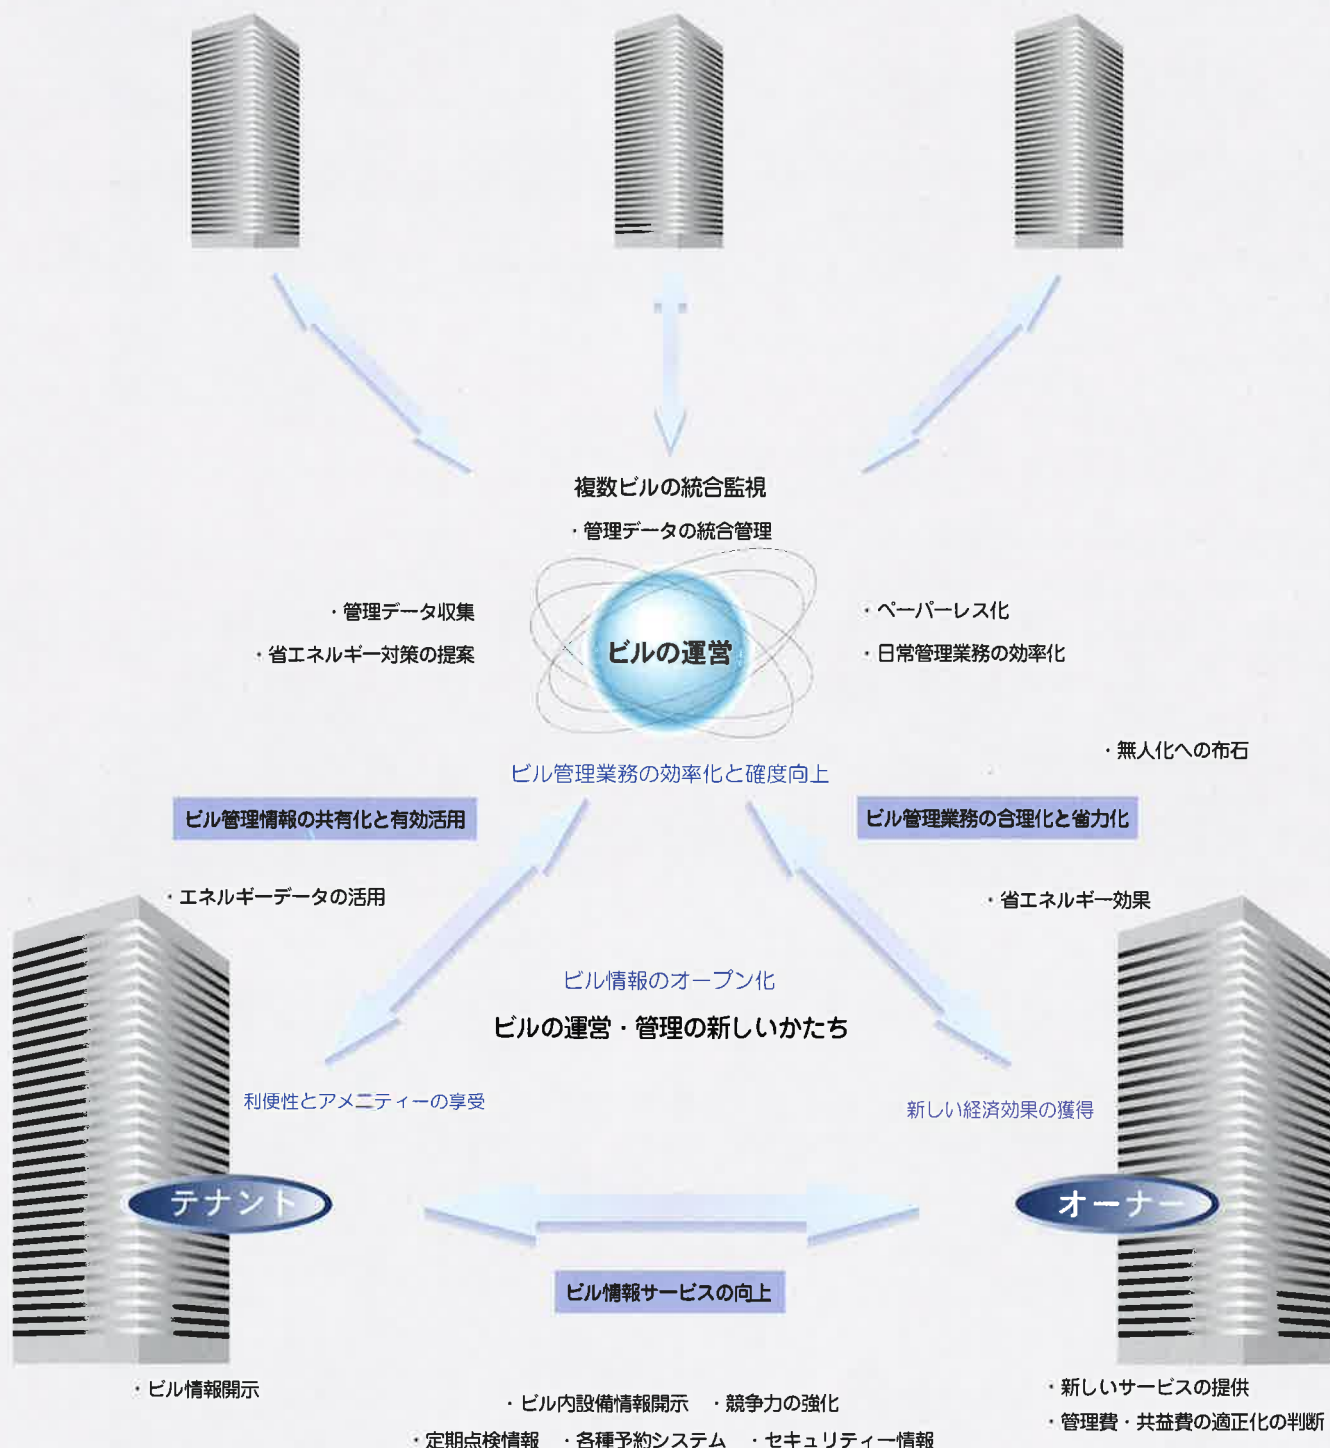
複数ビルの統合監視

・管理データの統合管理

・管理データ収集

・省エネルギー対策の提案

ビルの運営

・ペーパーレス化

・日常管理業務の効率化

・無人化への布石

ビル管理業務の効率化と確度向上

ビル管理情報の共有化と有効活用

ビル管理業務の合理化と省力化

・エネルギーデータの活用

・省エネルギー効果

ビル情報のオープン化

ビルの運営・管理の新しいかたち

利便性とアメニティーの享受

新しい経済効果の獲得

テナント

オーナー

ビル情報サービスの向上

・ビル情報開示

・ビル内設備情報開示　・競争力の強化

・定期点検情報　・各種予約システム　・セキュリティー情報

・新しいサービスの提供

・管理費・共益費の適正化の判断